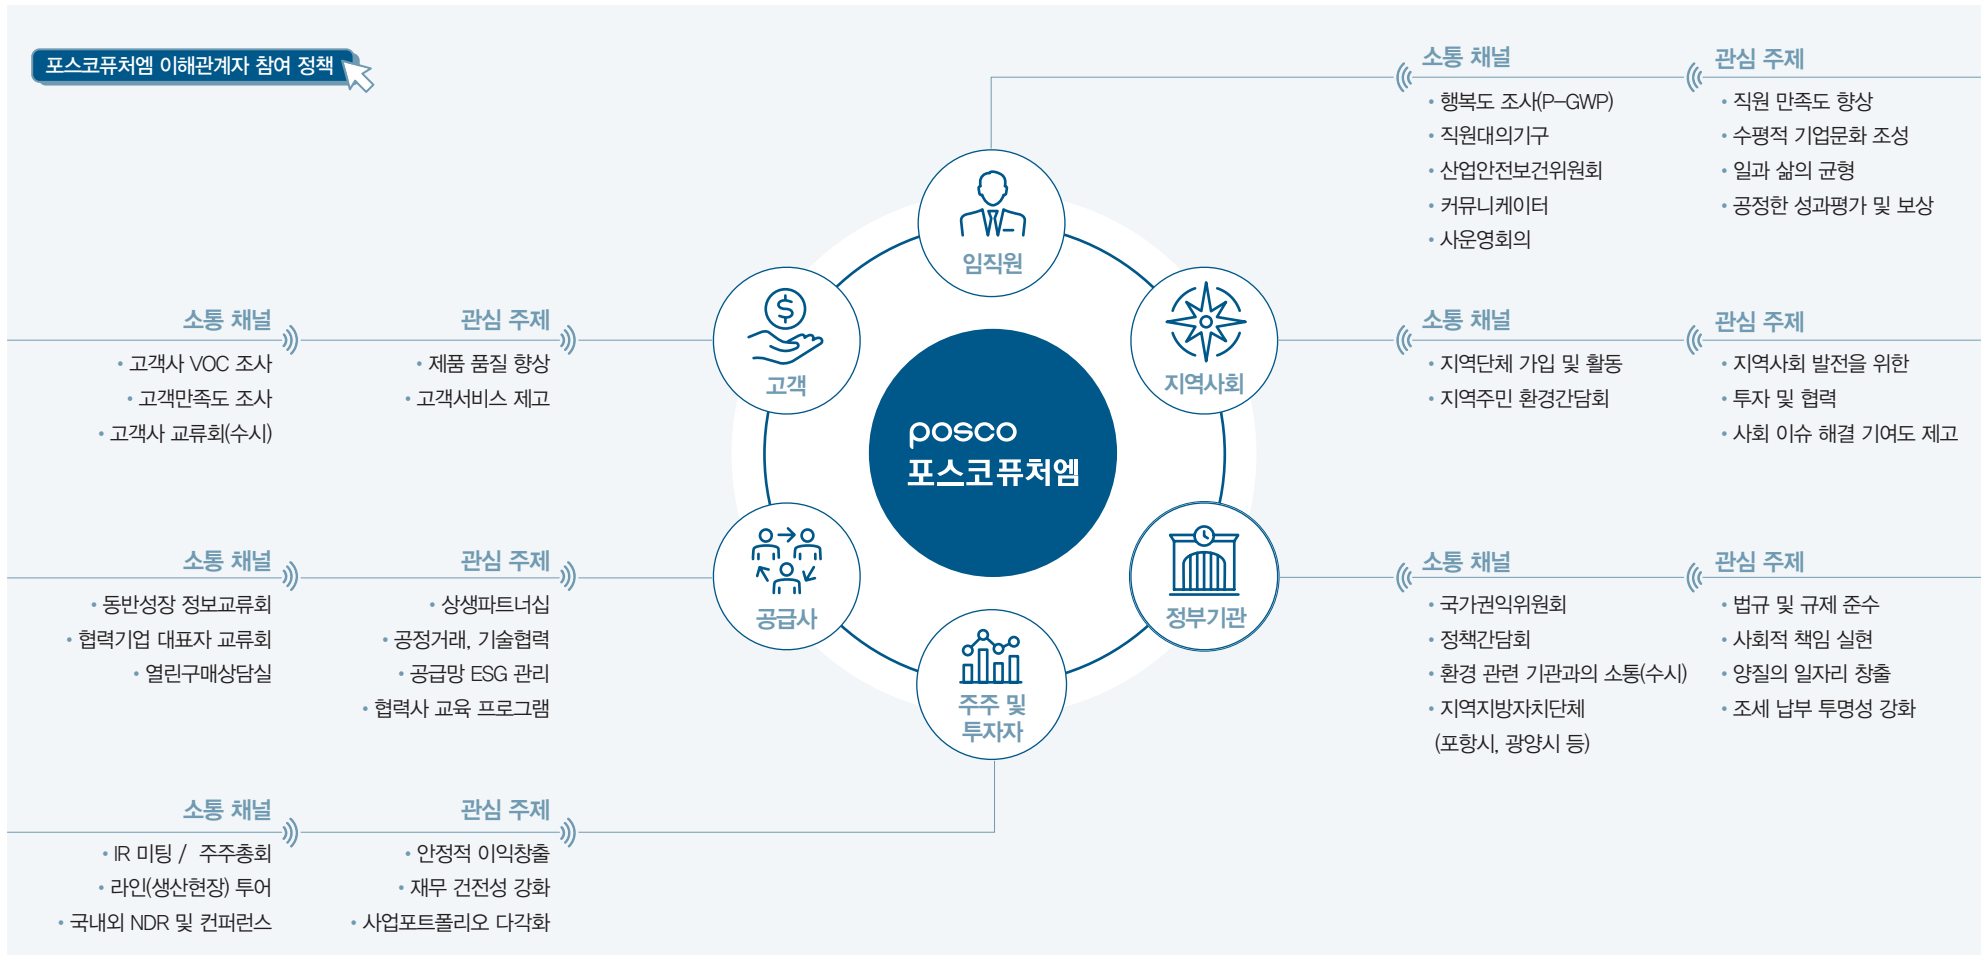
포스코퓨처엠 이해관계자 참여 정책

posco
포스코퓨처엠

임직원

소통 채널
• 행복도 조사(P-GWP)
• 직원대의기구
• 산업안전보건위원회
• 커뮤니케이터
• 사운영회의

관심 주제
• 직원 만족도 향상
• 수평적 기업문화 조성
• 일과 삶의 균형
• 공정한 성과평가 및 보상

고객

소통 채널
• 고객사 VOC 조사
• 고객만족도 조사
• 고객사 교류회(수시)

관심 주제
• 제품 품질 향상
• 고객서비스 제고

지역사회

소통 채널
• 지역단체 가입 및 활동
• 지역주민 환경간담회

관심 주제
• 지역사회 발전을 위한
• 투자 및 협력
• 사회 이슈 해결 기여도 제고

공급사

소통 채널
• 동반성장 정보교류회
• 협력기업 대표자 교류회
• 열린구매상담실

관심 주제
• 상생파트너십
• 공정거래, 기술협력
• 공급망 ESG 관리
• 협력사 교육 프로그램

정부기관

소통 채널
• 국가권익위원회
• 정책간담회
• 환경 관련 기관과의 소통(수시)
• 지역지방자치단체
(포항시, 광양시 등)

관심 주제
• 법규 및 규제 준수
• 사회적 책임 실현
• 양질의 일자리 창출
• 조세 납부 투명성 강화

주주 및 투자자

소통 채널
• IR 미팅 / 주주총회
• 라인(생산현장) 투어
• 국내외 NDR 및 컨퍼런스

관심 주제
• 안정적 이익창출
• 재무 건전성 강화
• 사업포트폴리오 다각화